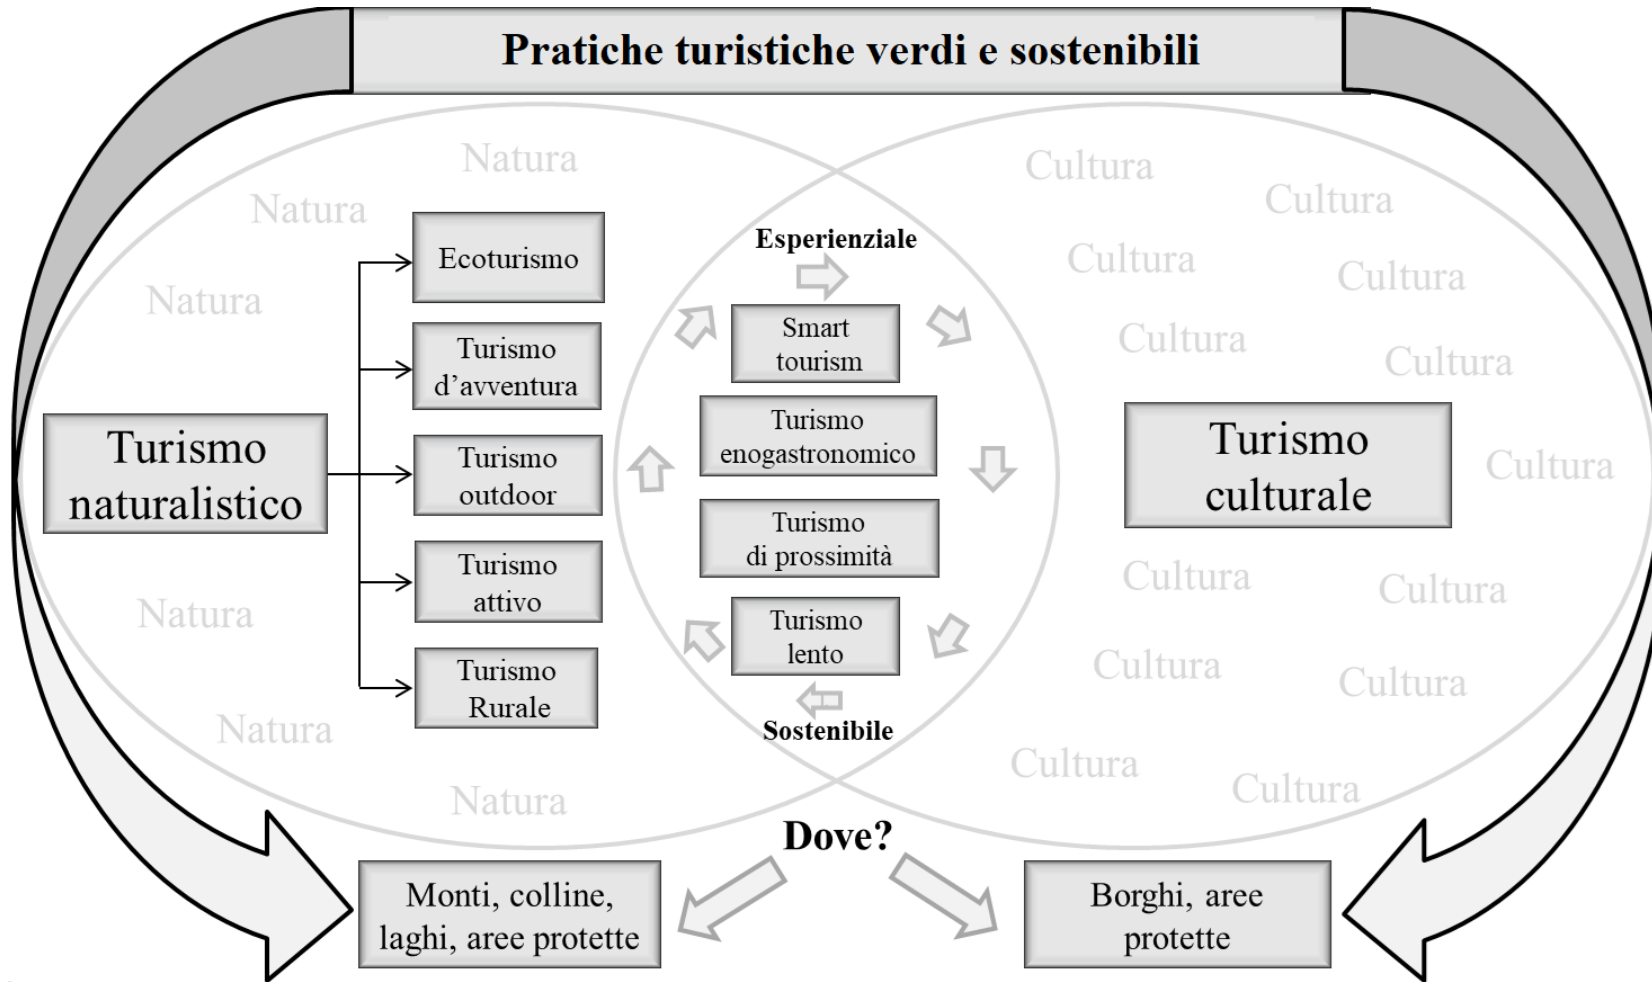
Pratiche turistiche verdi e sostenibili

Natura
Natura
Natura
Natura
Natura
Natura

Turismo naturalistico

Ecoturismo
Turismo d'avventura
Turismo outdoor
Turismo attivo
Turismo Rurale

Esperienziale
Smart tourism
Turismo enogastronomico
Turismo di prossimità
Turismo lento
Sostenibile

Cultura
Cultura
Cultura
Cultura
Cultura
Cultura
Cultura
Cultura
Cultura
Cultura
Cultura
Cultura
Cultura

Turismo culturale

Dove?

Monti, colline, laghi, aree protette

Borghi, aree protette